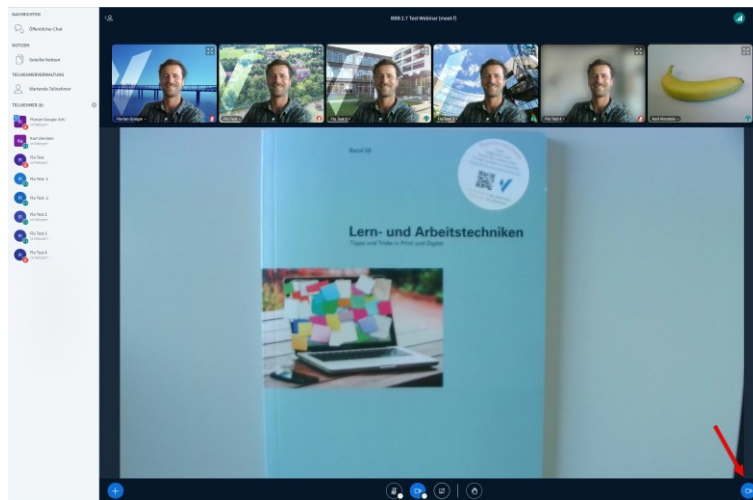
NACHRICHTEN

Öffentlicher Chat

NOTIZEN

Geteilte Notizen

TEILNEHMERVERWALTUNG

Wartende Teilnehmer

TEILNEHMER (8)

Florian Schaper (Ich)

Karl Wenden

Flo Test

Flo Test 1

Flo Test 2

Flo Test 3

Flo Test 5

Flo Test 4

BBB 2.7 Test Webinar (neu)

Florian Schaper

Flo Test 1

Flo Test 2

Flo Test 3

Flo Test 4

Karl Wenden

Band 16

Lern- und Arbeitstechniken

Tipps und Tricks in Print und Digital